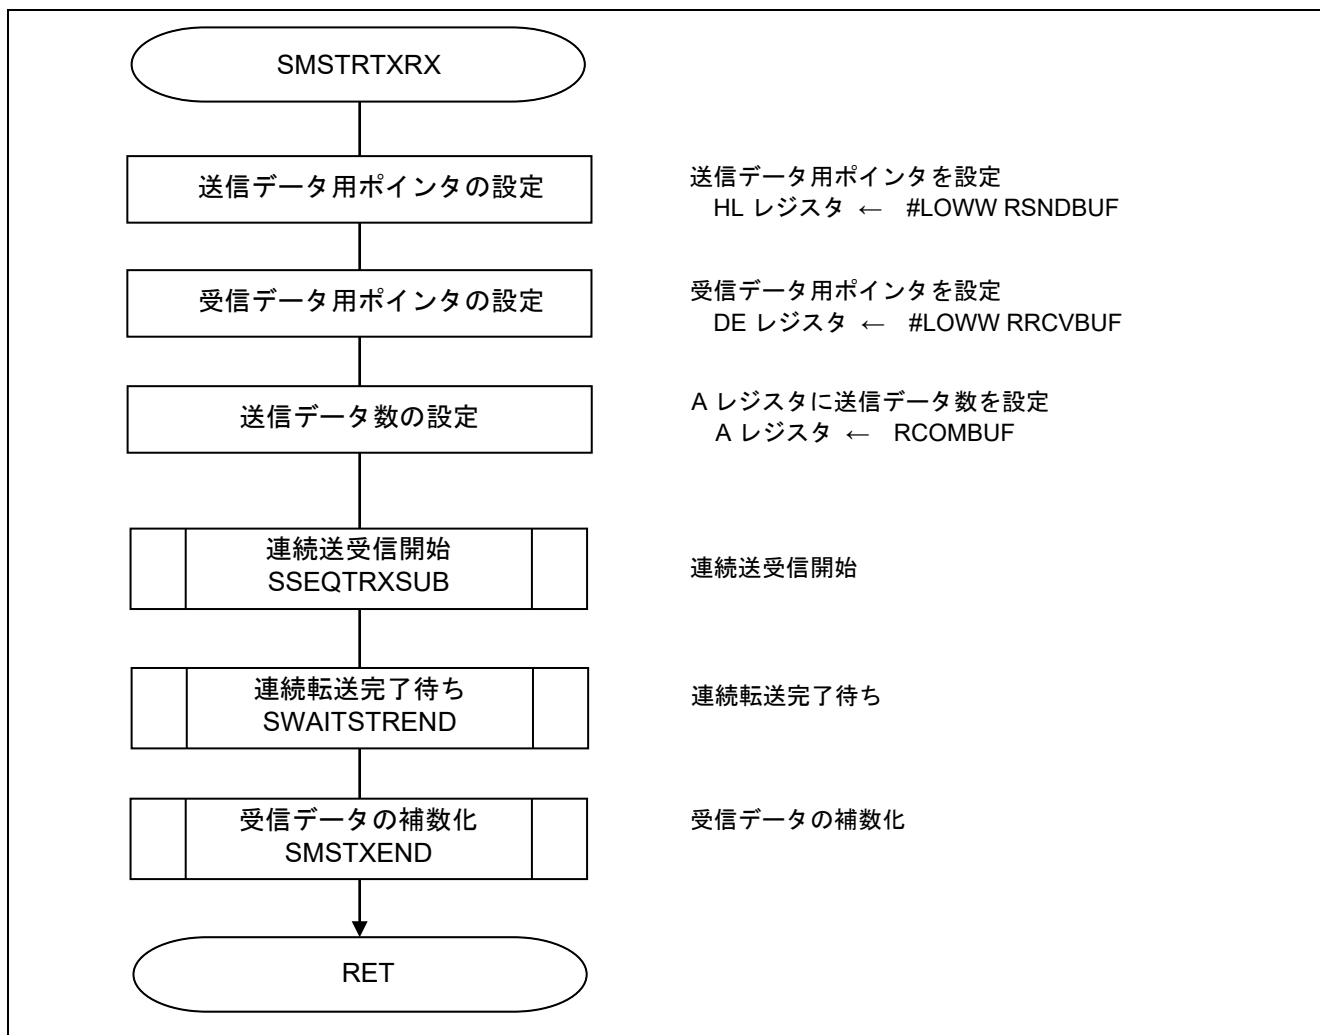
SMSTRTXRX

送信データ用ポインタの設定

送信データ用ポインタを設定
HL レジスタ ← #LOWW RSNDBUF

受信データ用ポインタの設定

受信データ用ポインタを設定
DE レジスタ ← #LOWW RRCVBUF

送信データ数の設定

A レジスタに送信データ数を設定
A レジスタ ← RCOMBUF

連続送受信開始
SSEQTRXSUB

連続送受信開始

連続転送完了待ち
SWAITSTREND

連続転送完了待ち

受信データの補数化
SMSTXEND

受信データの補数化

RET